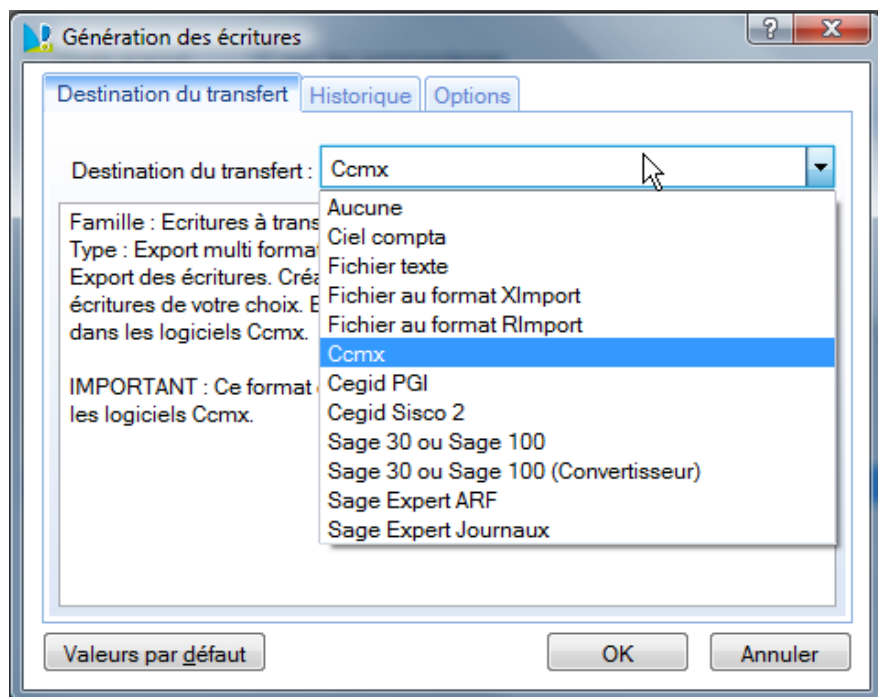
Génération des écritures

?

X

Destination du transfert

Historique

Options

Destination du transfert :

Ccmx

Famille : Ecritures à trans
Type : Export multi format
Export des écritures. Créa
écritures de votre choix. E
dans les logiciels Ccmx.

IMPORTANT : Ce format
les logiciels Ccmx.

Aucune
Ciel compta
Fichier texte
Fichier au format XImport
Fichier au format RImport
Ccmx
Cegid PGI
Cegid Sisco 2
Sage 30 ou Sage 100
Sage 30 ou Sage 100 (Convertisseur)
Sage Expert ARF
Sage Expert Journaux

Valeurs par défaut

OK

Annuler